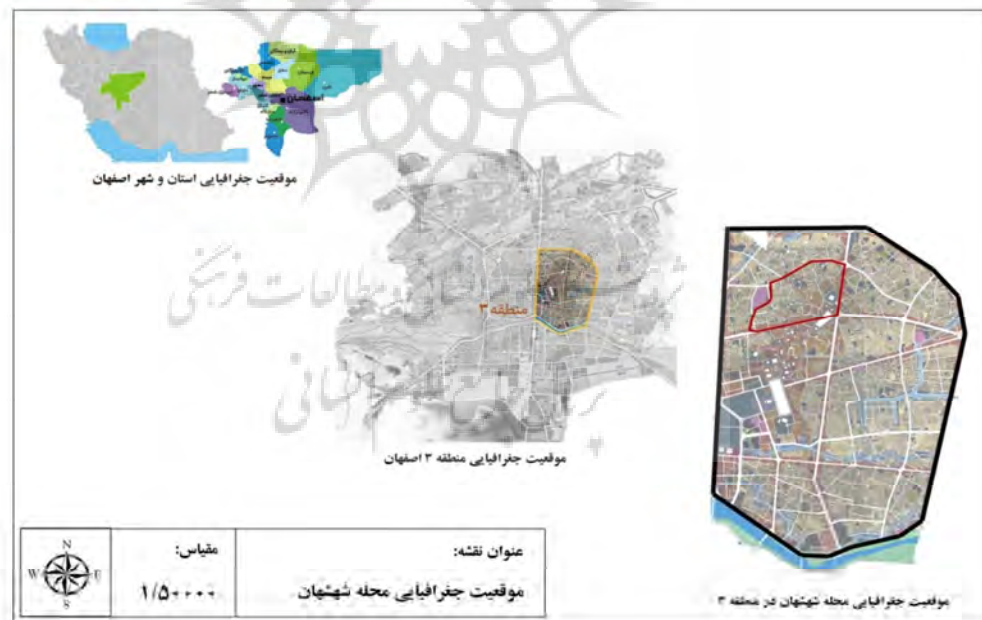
موقعیت جغرافیایی استان و شهر اصفهان

منطقه ۳

موقعیت جغرافیایی منطقه ۳ اصفهان

موقعیت جغرافیایی محله شهشهان در منطقه ۳

| | مقیاس: | عنوان نقشه: |
|---|---|---|
| N W E S | ۱/۵۰۰۰ | موقعیت جغرافیایی محله شهشهان |